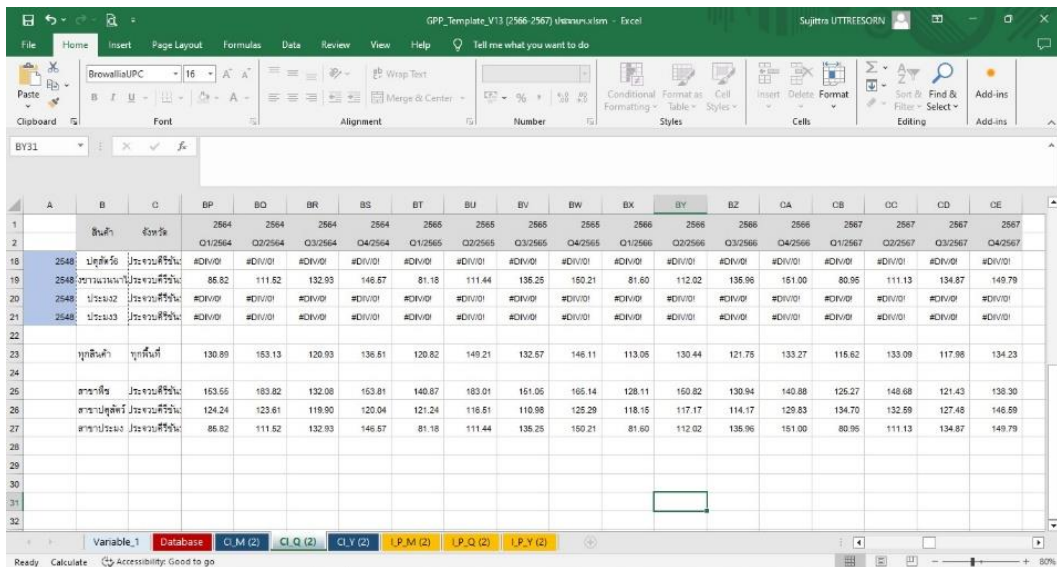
GPP_Template_V13 (2566-2567) ประจวบ.xlsm - Excel

Sujittra UTTREESORN

File Home Insert Page Layout Formulas Data Review View Help Tell me what you want to do

Paste Clipboard BrowalliaUPC 16 Font Wrap Text Merge & Center Alignment Number Conditional Formatting Format as Table Cell Styles Styles Insert Delete Format Cells Sort & Filter Find & Select Editing Add-ins Add-ins

BY31

| | A | B | C | BP | BQ | BR | BS | BT | BU | BV | BW | BX | BY | BZ | CA | CB | CC | CD | CE |
|---|---|---|---|---|---|---|---|---|---|---|---|---|---|---|---|---|---|---|---|
| 1 | | สินค้า | จังหวัด | 2564 | 2564 | 2564 | 2564 | 2565 | 2565 | 2565 | 2565 | 2566 | 2566 | 2566 | 2566 | 2567 | 2567 | 2567 | 2567 |
| 2 | | | | Q1/2564 | Q2/2564 | Q3/2564 | Q4/2564 | Q1/2565 | Q2/2565 | Q3/2565 | Q4/2565 | Q1/2566 | Q2/2566 | Q3/2566 | Q4/2566 | Q1/2567 | Q2/2567 | Q3/2567 | Q4/2567 |
| 18 | 2548 | ปศุสัตว์อื่ | ประจวบคีรีขัน | #DIV/0! | #DIV/0! | #DIV/0! | #DIV/0! | #DIV/0! | #DIV/0! | #DIV/0! | #DIV/0! | #DIV/0! | #DIV/0! | #DIV/0! | #DIV/0! | #DIV/0! | #DIV/0! | #DIV/0! | #DIV/0! |
| 19 | 2548 | ชาวนาเนื้อปา | ประจวบคีรีขัน | 85.82 | 111.52 | 132.93 | 146.57 | 81.18 | 111.44 | 135.25 | 150.21 | 81.60 | 112.02 | 135.96 | 151.00 | 80.95 | 111.13 | 134.87 | 149.79 |
| 20 | 2548 | ประมง2 | ประจวบคีรีขัน | #DIV/0! | #DIV/0! | #DIV/0! | #DIV/0! | #DIV/0! | #DIV/0! | #DIV/0! | #DIV/0! | #DIV/0! | #DIV/0! | #DIV/0! | #DIV/0! | #DIV/0! | #DIV/0! | #DIV/0! | #DIV/0! |
| 21 | 2548 | ประมง3 | ประจวบคีรีขัน | #DIV/0! | #DIV/0! | #DIV/0! | #DIV/0! | #DIV/0! | #DIV/0! | #DIV/0! | #DIV/0! | #DIV/0! | #DIV/0! | #DIV/0! | #DIV/0! | #DIV/0! | #DIV/0! | #DIV/0! | #DIV/0! |
| 22 | | | | | | | | | | | | | | | | | | | |
| 23 | | ทุกสินค้า | ทุกพื้นที่ | 130.89 | 153.13 | 120.93 | 136.51 | 120.82 | 149.21 | 132.57 | 146.11 | 113.05 | 130.44 | 121.75 | 133.27 | 115.62 | 133.09 | 117.98 | 134.23 |
| 24 | | | | | | | | | | | | | | | | | | | |
| 25 | | สาขาพืช | ประจวบคีรีขัน | 153.55 | 183.82 | 132.08 | 153.81 | 140.87 | 183.01 | 151.05 | 165.14 | 128.11 | 150.82 | 130.94 | 140.88 | 125.27 | 148.68 | 121.43 | 138.30 |
| 26 | | สาขาปศุสัตว์ | ประจวบคีรีขัน | 124.24 | 123.61 | 119.90 | 120.04 | 121.24 | 116.51 | 110.98 | 125.29 | 118.15 | 117.17 | 114.17 | 129.83 | 134.70 | 132.59 | 127.48 | 146.59 |
| 27 | | สาขาประมง | ประจวบคีรีขัน | 85.82 | 111.52 | 132.93 | 146.57 | 81.18 | 111.44 | 135.25 | 150.21 | 81.60 | 112.02 | 135.96 | 151.00 | 80.95 | 111.13 | 134.87 | 149.79 |

Variable_1 Database CI_M (2) CI_Q (2) CI_Y (2) I_P_M (2) I_P_Q (2) I_P_Y (2)

Ready Calculate Accessibility: Good to go 80%